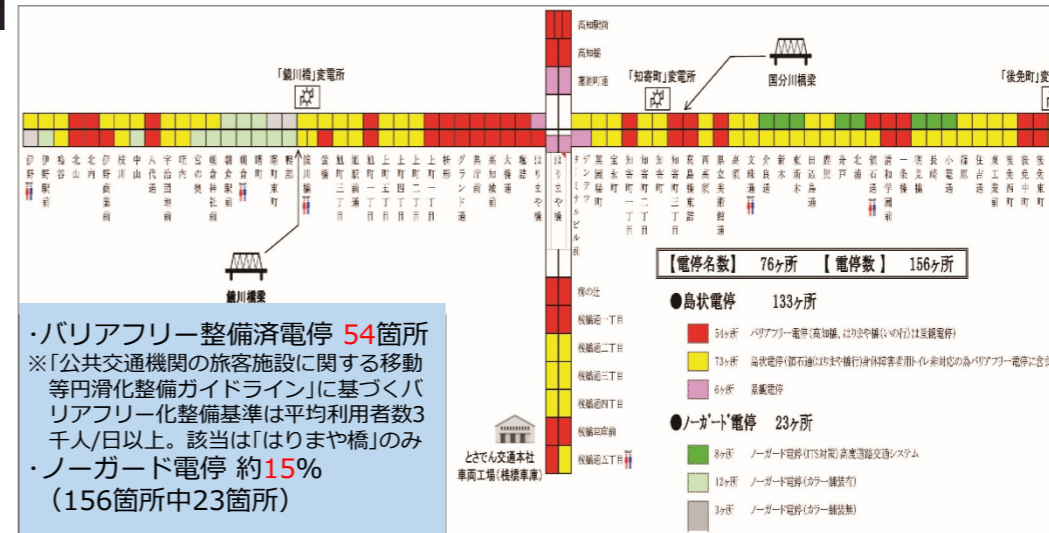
「鏡川橋」変電所

「知寄町」変電所

国分川橋梁

「後免町」変

高知駅前
高知橋
蓮池町通

伊野
伊野駅前
鳥谷
北山
北内
伊野商業前
枝川
中山
八代通
宇治団地前
咥内
宮の奥
朝倉駅前
朝倉神社前
曙町
曙町東町
鴨部
鏡川橋
蛍橋
旭町三丁目
旭駅前通
旭町一丁目
上町五丁目
上町四丁目
上町二丁目
上町一丁目
枡形
グランド通
県庁前
高知城前
大橋通
はりまや橋
デンテツターミナルビル前
菜園場町
宝永町
知寄町一丁目
知寄町二丁目
知寄町
知寄町三丁目
葛島橋東詰
西高須
県立美術館通
高須
介良通
新木
東新木
田辺島通
鹿児
舟戸
領石通
清和学園前
一条橋
明見橋
長崎
小篭通
篠原
住吉通
東工業前
後免西町
後免町

鏡川橋梁

【電停名数】 76ヶ所 【電停数】 156ヶ所

●島状電停 133ヶ所
51ヶ所 バリアフリー電停（高知駅、はりまや橋[いの行]は島式電停）
73ヶ所 島状電停（桟橋通は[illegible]）
6ヶ所 島式電停

●ノーガード電停 23ヶ所
8ヶ所 ノーガード電停（ITS対策）高度道路交通システム
12ヶ所 ノーガード電停（カラー舗装有）
3ヶ所 ノーガード電停（カラー舗装無）

梅の辻
桟橋通一丁目
桟橋通二丁目
桟橋通三丁目
桟橋通四丁目
桟橋車庫前
桟橋通五丁目

とさでん交通本社
車両工場（桟橋車庫）

・バリアフリー整備済電停 54箇所
※「公共交通機関の旅客施設に関する移動等円滑化整備ガイドライン」に基づくバリアフリー化整備基準は平均利用者数3千人/日以上。該当は「はりまや橋」のみ
・ノーガード電停 約15%
（156箇所中23箇所）